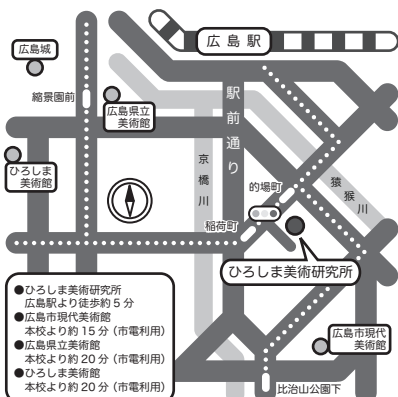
広島城

広島駅

縮景園前

広島県立美術館

駅前通り

ひろしま美術館

京橋川

的場町

猿猴川

稲荷町

ひろしま美術研究所

●ひろしま美術研究所
広島駅より徒歩約５分
●広島市現代美術館
本校より約 15 分（市電利用）
●広島県立美術館
本校より約 20 分（市電利用）
●ひろしま美術館
本校より約 20 分（市電利用）

広島市現代美術館

比治山公園下